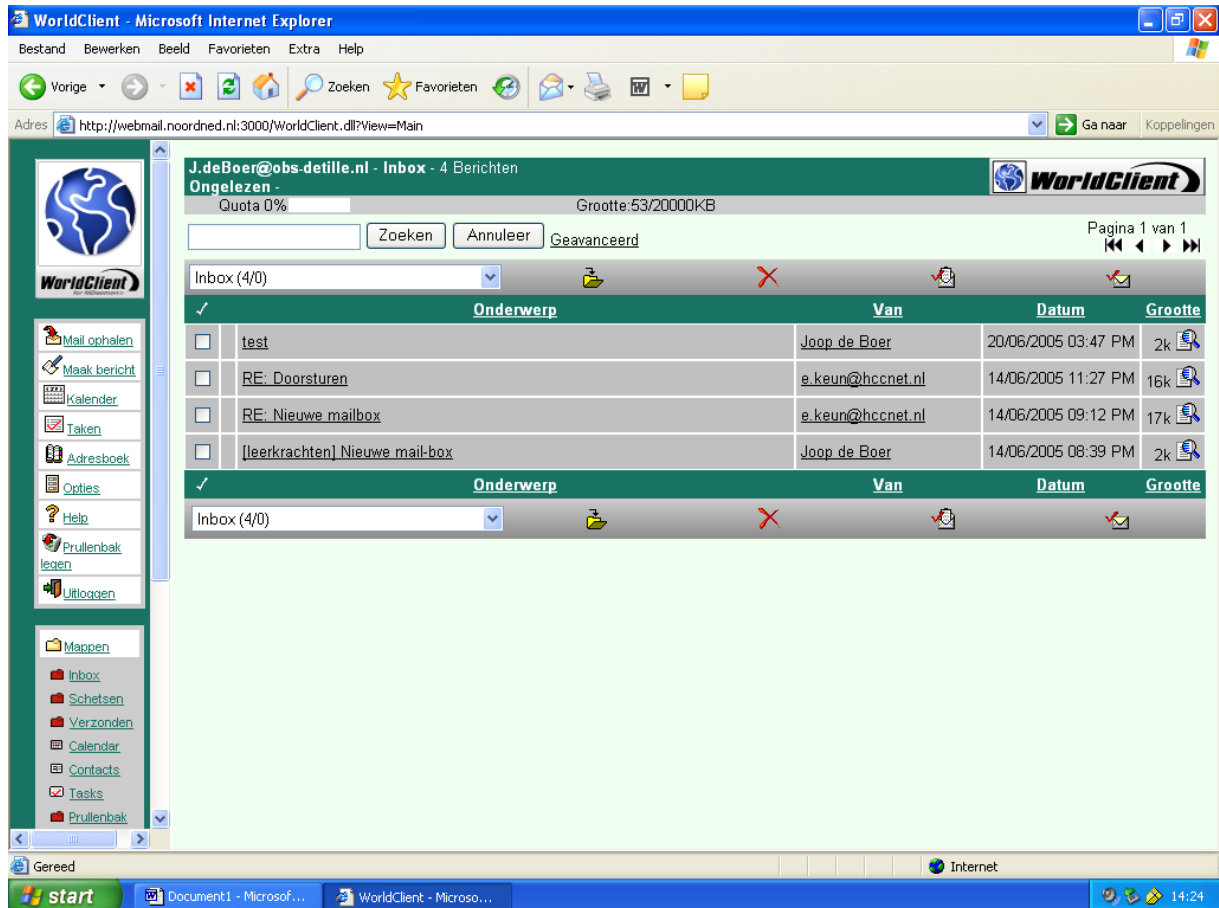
WorldClient - Microsoft Internet Explorer

Bestand Bewerken Beeld Favorieten Extra Help

Vorige Zoeken Favorieten

Adres http://webmail.noordned.nl:3000/WorldClient.dll?View=Main Ga naar Koppelingen

WorldClient

Mail ophalen
Maak bericht
Kalender
Taken
Adresboek
Opties
Help
Prullenbak legen
Uitloggen

Mappen
Inbox
Schetsen
Verzonden
Calendar
Contacts
Tasks
Prullenbak

J.deBoer@obs-detille.nl - Inbox - 4 Berichten
Ongelezen -
Quota 0% Grootte:53/20000KB

WorldClient

Zoeken Annuleer Geavanceerd

Pagina 1 van 1

Inbox (4/0)

| ✓ | Onderwerp | Van | Datum | Grootte |
|---|---|---|---|---|
| | test | Joop de Boer | 20/06/2005 03:47 PM | 2k |
| | RE: Doorsturen | e.keun@hccnet.nl | 14/06/2005 11:27 PM | 16k |
| | RE: Nieuwe mailbox | e.keun@hccnet.nl | 14/06/2005 09:12 PM | 17k |
| | [leerkrachten] Nieuwe mail-box | Joop de Boer | 14/06/2005 08:39 PM | 2k |
| ✓ | Onderwerp | Van | Datum | Grootte |

Inbox (4/0)

Gereed Internet

start Document1 - Microsof... WorldClient - Microso... 14:24